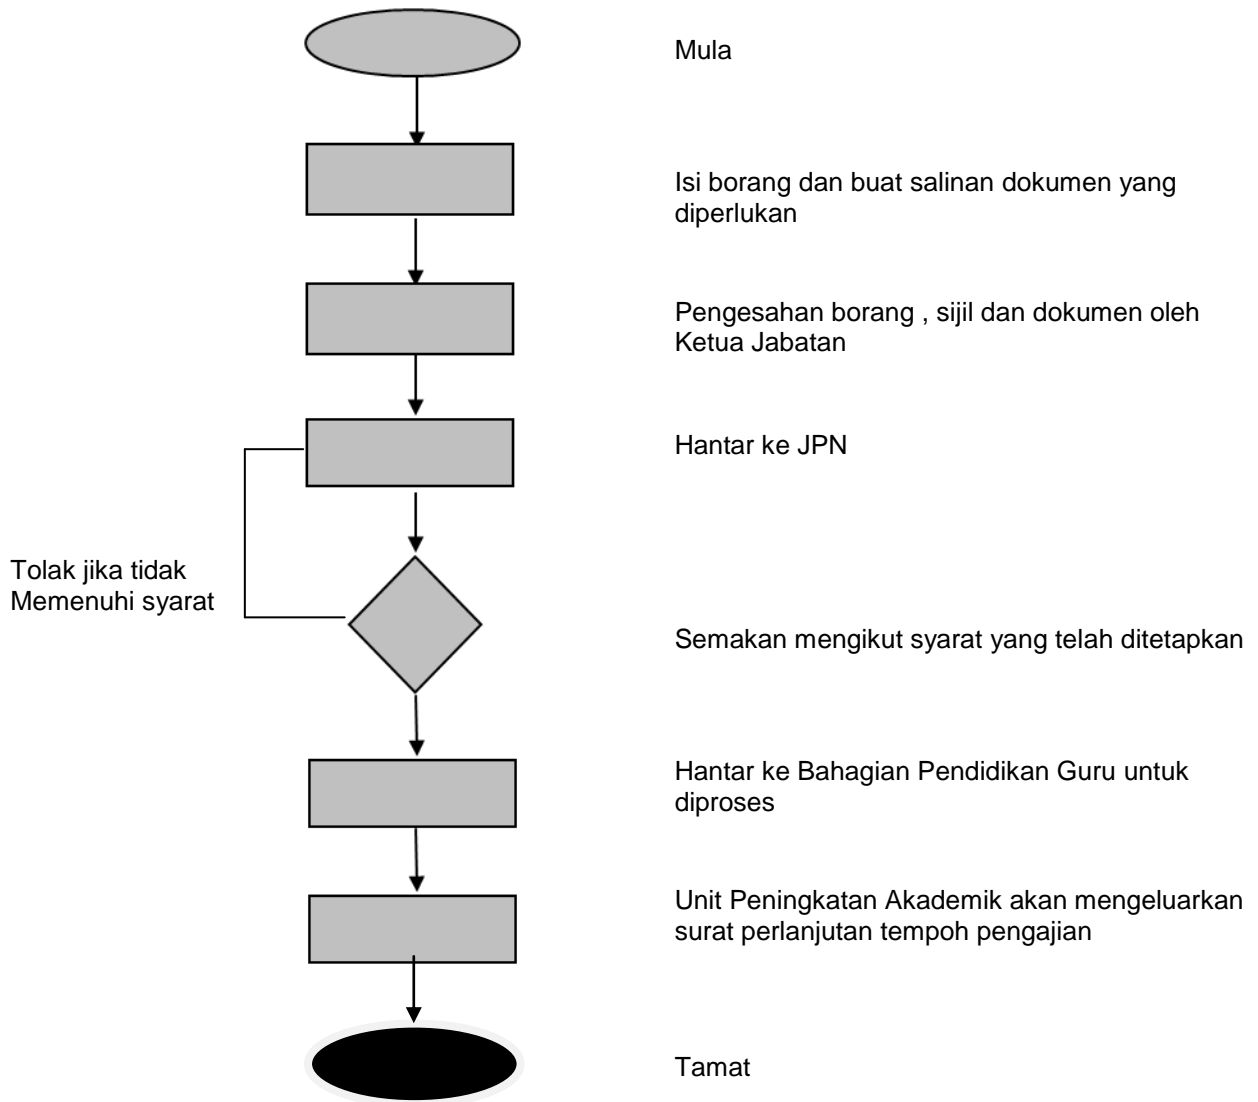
Mula

Isi borang dan buat salinan dokumen yang diperlukan

Pengesahan borang , sijil dan dokumen oleh Ketua Jabatan

Hantar ke JPN

Tolak jika tidak Memenuhi syarat

Semakan mengikut syarat yang telah ditetapkan

Hantar ke Bahagian Pendidikan Guru untuk diproses

Unit Peningkatan Akademik akan mengeluarkan surat perlanjutan tempoh pengajian

Tamat